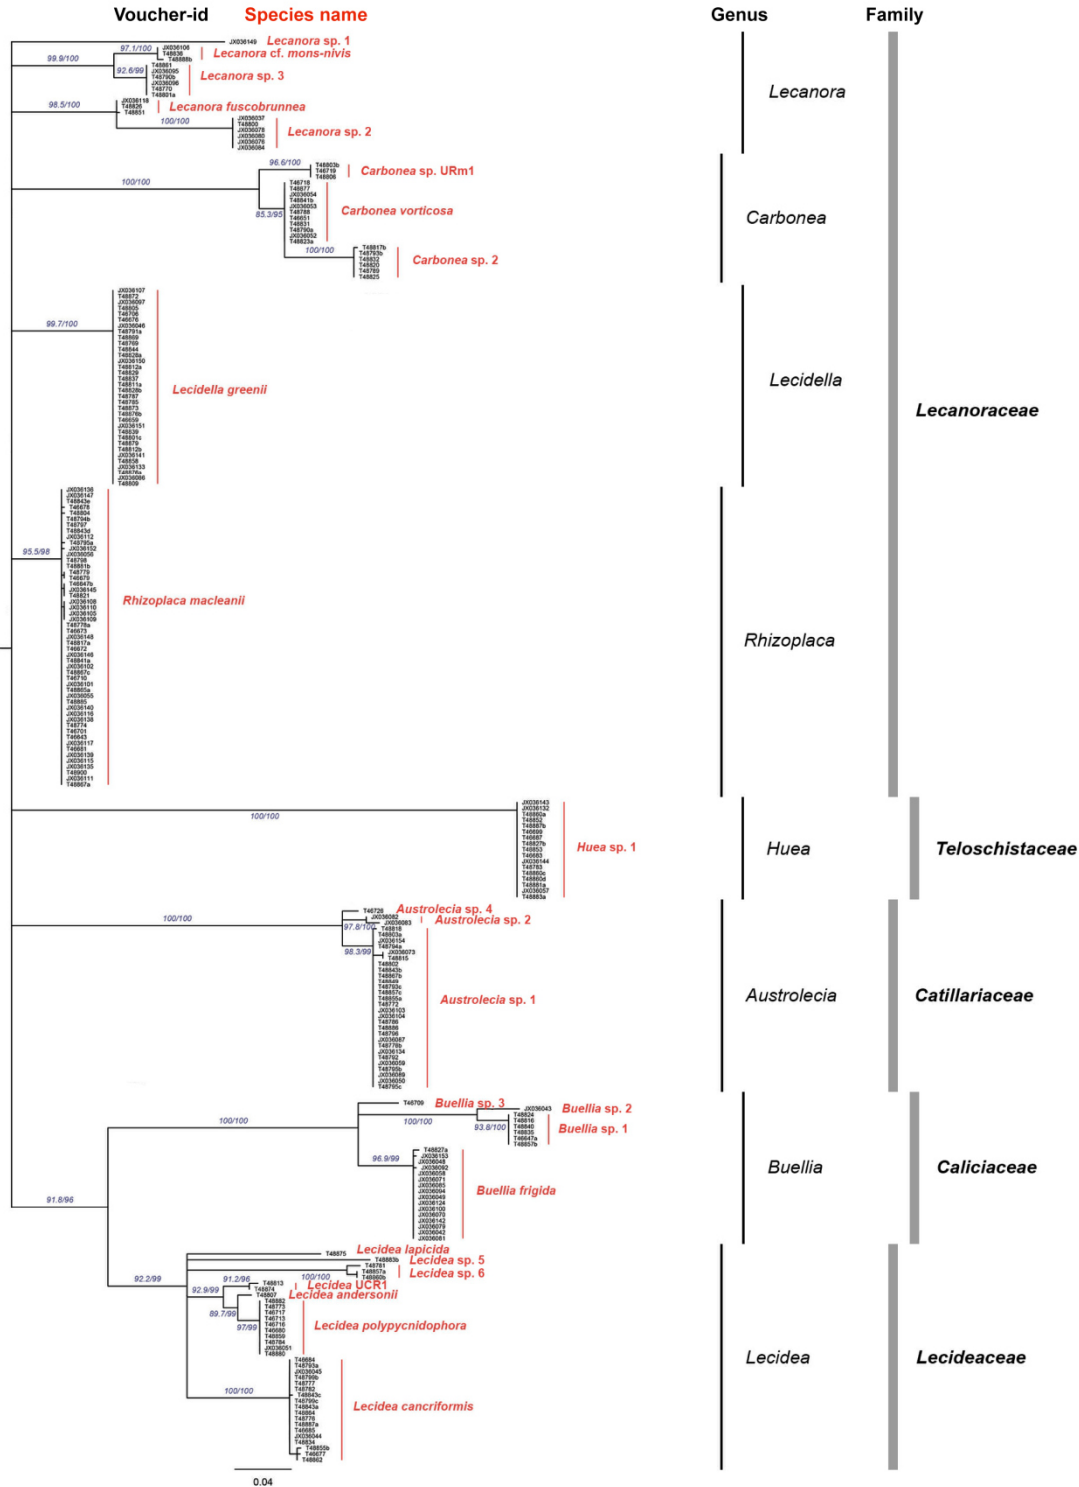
Voucher-id Species name Genus Family

99.9/100
97.1/100
JX036149 Lecanora sp. 1
Lecanora cf. mons-nivis
92.6/99
Lecanora sp. 3
98.5/100
Lecanora fuscobrunnea
100/100
Lecanora sp. 2
Lecanora

100/100
96.6/100
Carbonea sp. URm1
85.3/95
Carbonea vorticosa
100/100
Carbonea sp. 2
Carbonea

99.7/100
Lecidella greenii
Lecidella

Lecanoraceae

95.5/98
Rhizoplaca macleanii
Rhizoplaca

100/100
Huea sp. 1
Huea
Teloschistaceae

100/100
Austrolecia sp. 4
97.8/100
Austrolecia sp. 2
98.3/99
Austrolecia sp. 1
Austrolecia
Catillariaceae

100/100
Buellia sp. 3
Buellia sp. 2
100/100
93.8/100
Buellia sp. 1
96.9/99
Buellia frigida
91.8/96
Buellia
Caliciaceae

92.2/99
Lecidea lapicida
Lecidea sp. 5
Lecidea sp. 6
91.2/96
100/100
92.9/99
Lecidea UCR1
Lecidea andersonii
89.7/99
97/99
Lecidea polypycnidophora
100/100
Lecidea cancriformis
Lecidea
Lecideaceae

0.04